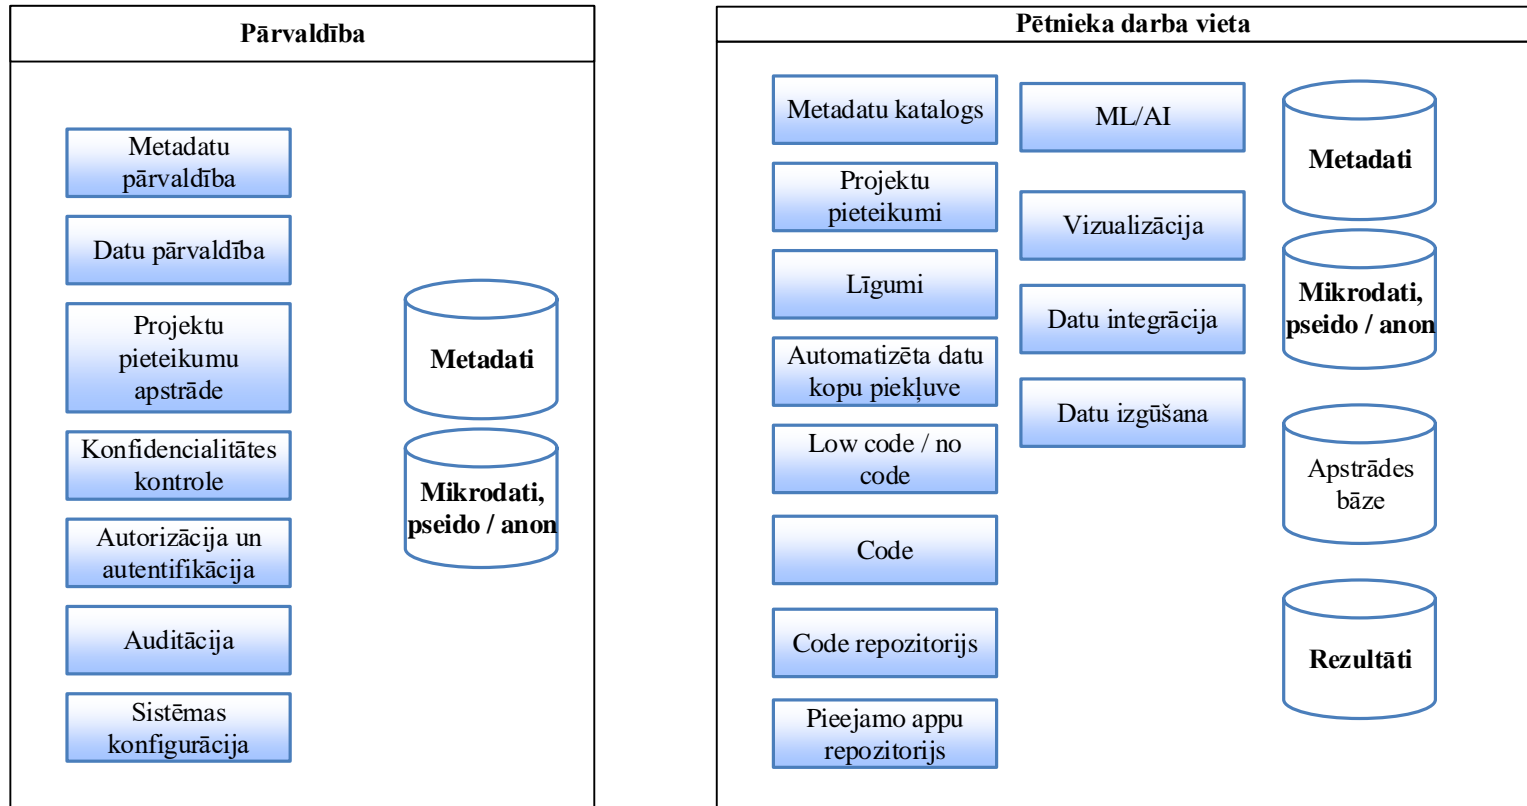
Pārvaldība

Metadatu pārvaldība

Datu pārvaldība

Projektu pieteikumu apstrāde

Konfidencialitātes kontrole

Autorizācija un autentifikācija

Auditācija

Sistēmas konfigurācija

Metadati

Mikrodati, pseido / anon

Pētnieka darba vieta

Metadatu katalogs

Projektu pieteikumi

Līgumi

Automatizēta datu kopu piekļuve

Low code / no code

Code

Code repozitorijs

Pieejamo appu repozitorijs

ML/AI

Vizualizācija

Datu integrācija

Datu izgūšana

Metadati

Mikrodati, pseido / anon

Apstrādes bāze

Rezultāti